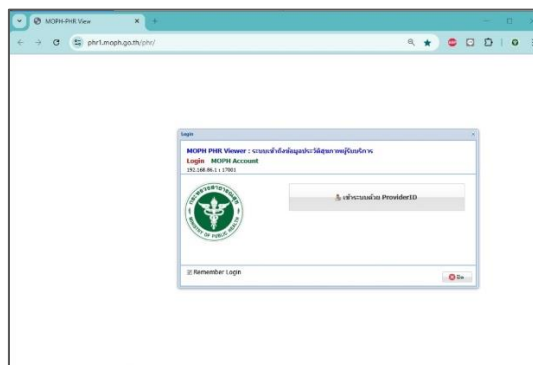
MOPH-PHR View
phr1.moph.go.th/phr/
Login
MOPH PHR Viewer : ระบบเข้าถึงข้อมูลประวัติสุขภาพผู้รับบริการ
Login MOPH Account
192.168.86.1 : 17001
เข้าระบบด้วย ProviderID
MINISTRY OF PUBLIC HEALTH
Remember Login
ปิด